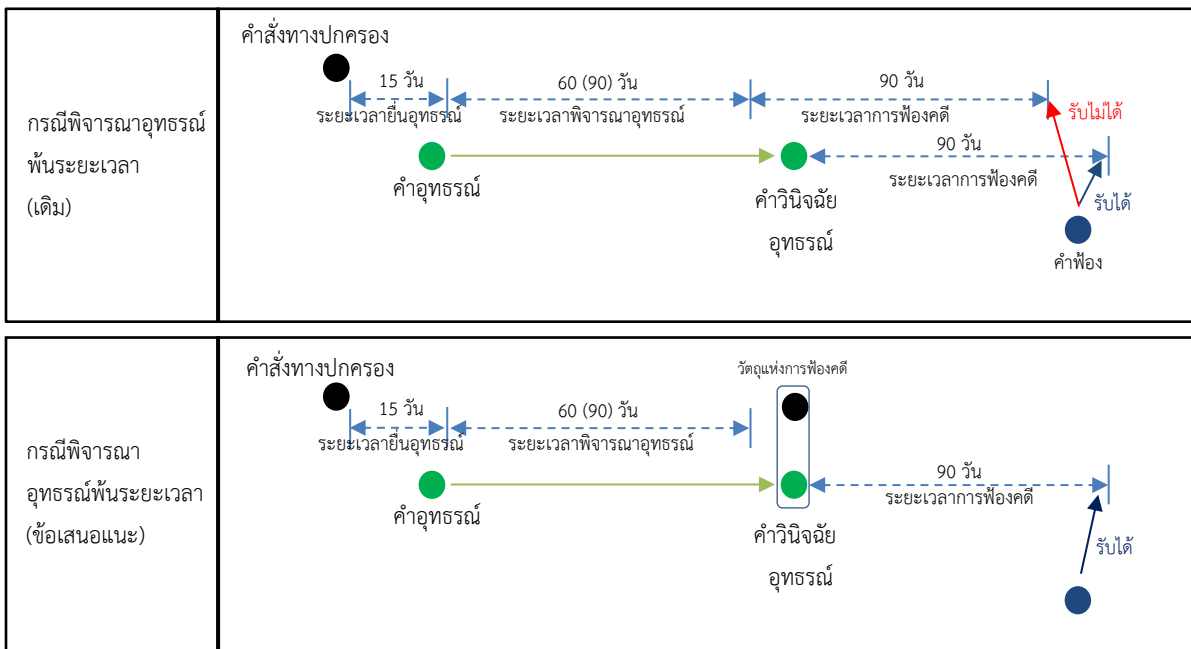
กรณีพิจารณาอุทธรณ์พ้นระยะเวลา (เดิม)

คำสั่งทางปกครอง

15 วัน
ระยะเวลายื่นอุทธรณ์

60 (90) วัน
ระยะเวลาพิจารณาอุทธรณ์

90 วัน
ระยะเวลาการฟ้องคดี

รับไม่ได้

คำอุทธรณ์

คำวินิจฉัยอุทธรณ์

90 วัน
ระยะเวลาการฟ้องคดี

รับได้

คำฟ้อง

กรณีพิจารณาอุทธรณ์พ้นระยะเวลา (ข้อเสนอแนะ)

คำสั่งทางปกครอง

15 วัน
ระยะเวลายื่นอุทธรณ์

60 (90) วัน
ระยะเวลาพิจารณาอุทธรณ์

วัตถุแห่งการฟ้องคดี

คำอุทธรณ์

คำวินิจฉัยอุทธรณ์

90 วัน
ระยะเวลาการฟ้องคดี

รับได้